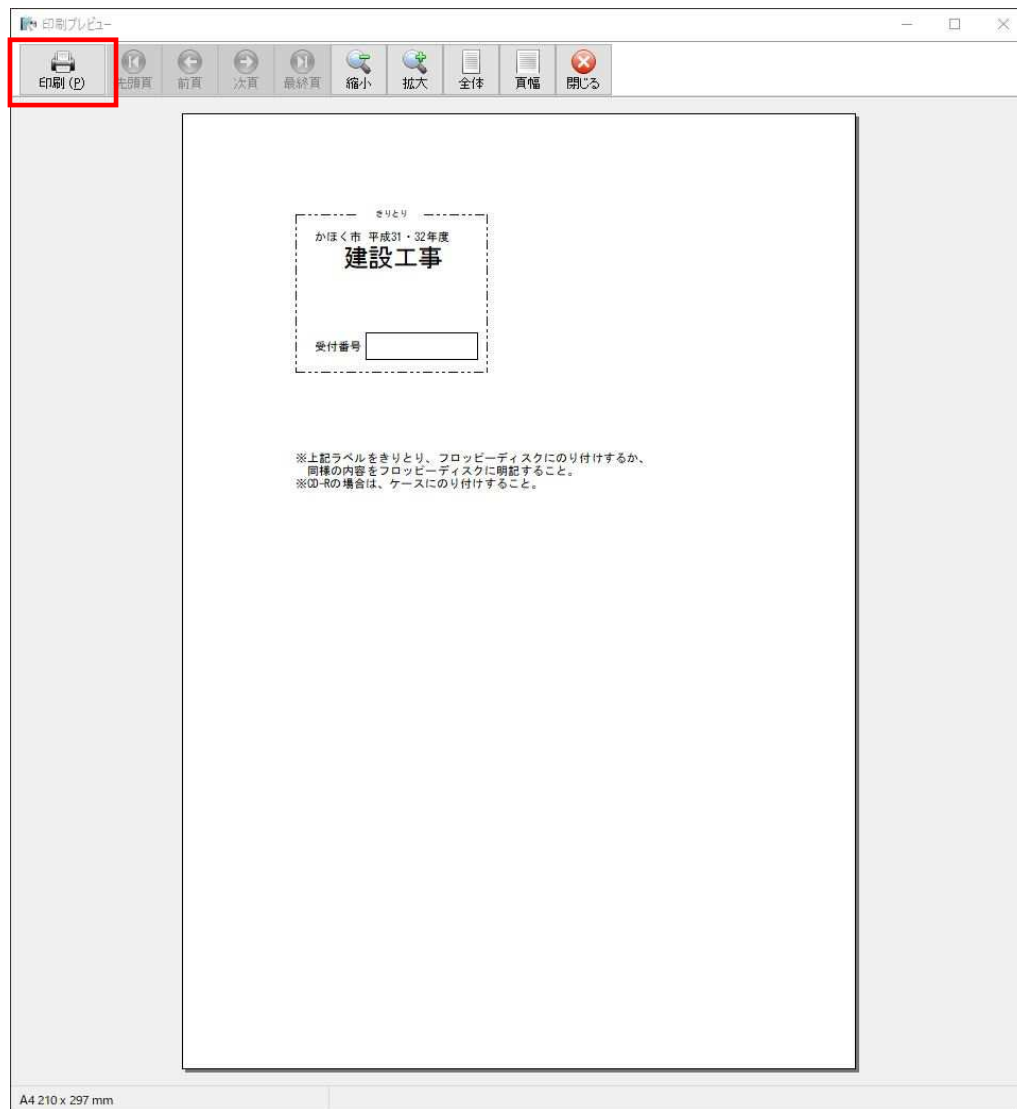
印刷プレビュー

印刷 (P) 先頭頁 前頁 次頁 最終頁 縮小 拡大 全体 頁幅 閉じる

きりとり

かほく市 平成31・32年度
建設工事

受付番号

※上記ラベルをきりとり、フロッピーディスクにのり付けするか、同様の内容をフロッピーディスクに明記すること。
※CD-Rの場合は、ケースにのり付けすること。

A4 210 x 297 mm